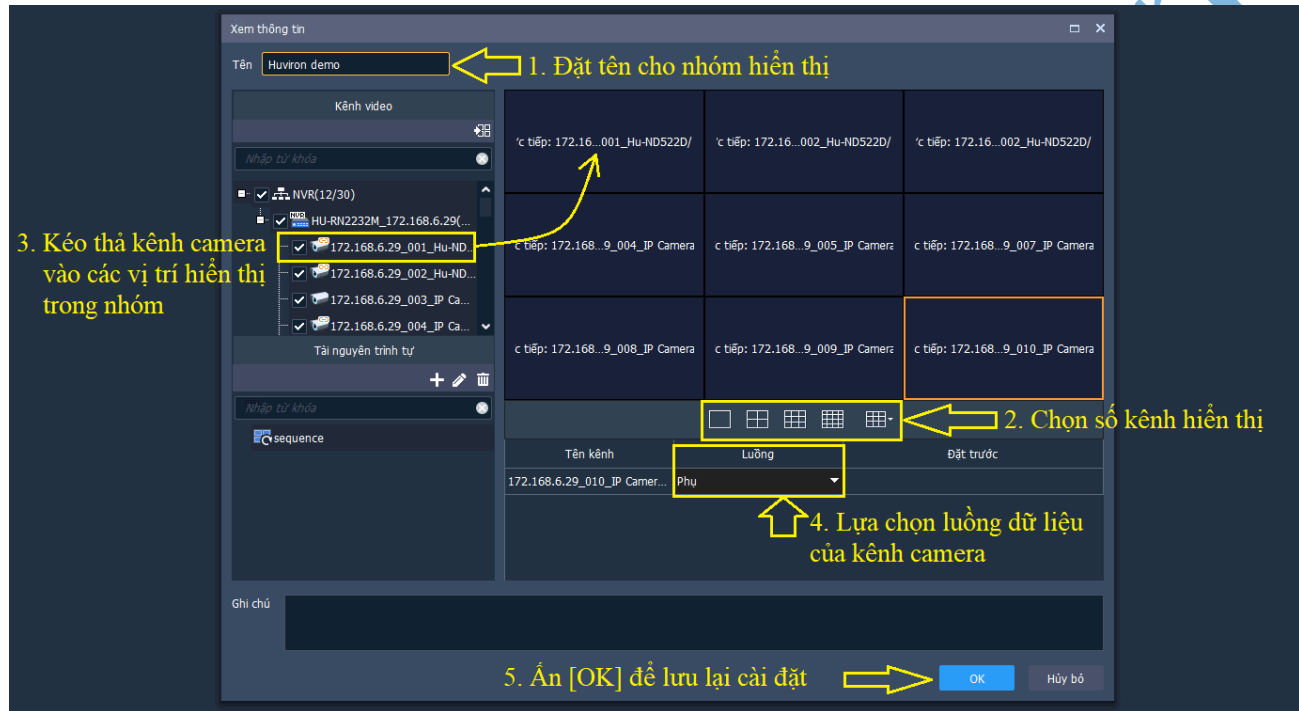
Xem thông tin

Tên Huviron demo

1. Đặt tên cho nhóm hiển thị

Kênh video

Nhập từ khóa

NVR(12/30)

HU-RN2232M_172.168.6.29(...

172.168.6.29_001_Hu-ND...

172.168.6.29_002_Hu-ND...

172.168.6.29_003_IP Ca...

172.168.6.29_004_IP Ca...

3. Kéo thả kênh camera vào các vị trí hiển thị trong nhóm

Tài nguyên trình tự

Nhập từ khóa

sequence

'c tiếp: 172.16...001_Hu-ND522D/

'c tiếp: 172.16...002_Hu-ND522D/

'c tiếp: 172.16...002_Hu-ND522D/

c tiếp: 172.168...9_004_IP Camera

c tiếp: 172.168...9_005_IP Camera

c tiếp: 172.168...9_007_IP Camera

c tiếp: 172.168...9_008_IP Camera

c tiếp: 172.168...9_009_IP Camera

c tiếp: 172.168...9_010_IP Camera

2. Chọn số kênh hiển thị

| Tên kênh | Luồng | Đặt trước |
|---|---|---|
| 172.168.6.29_010_IP Camer... | Phụ | |

4. Lựa chọn luồng dữ liệu của kênh camera

Ghi chú

5. Ấn [OK] để lưu lại cài đặt

OK

Hủy bỏ